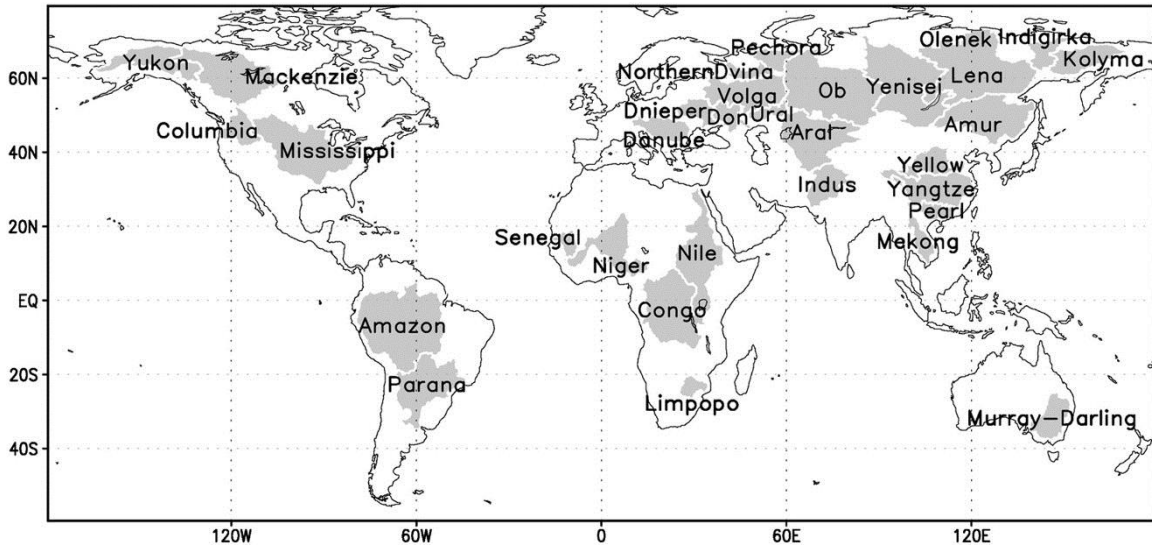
60N
40N
20N
EQ
20S
40S

Yukon
Mackenzie
Columbia
Mississippi
Amazon
Parana
Pechora
Northern Dvina
Volga
Dnieper
Don
Ural
Danube
Aral
Ob
Yenisei
Olenek
Indigirka
Kolyma
Lena
Amur
Yellow
Yangtze
Pearl
Mekong
Indus
Senegal
Niger
Nile
Congo
Limpopo
Murray—Darling

120W
60W
0
60E
120E